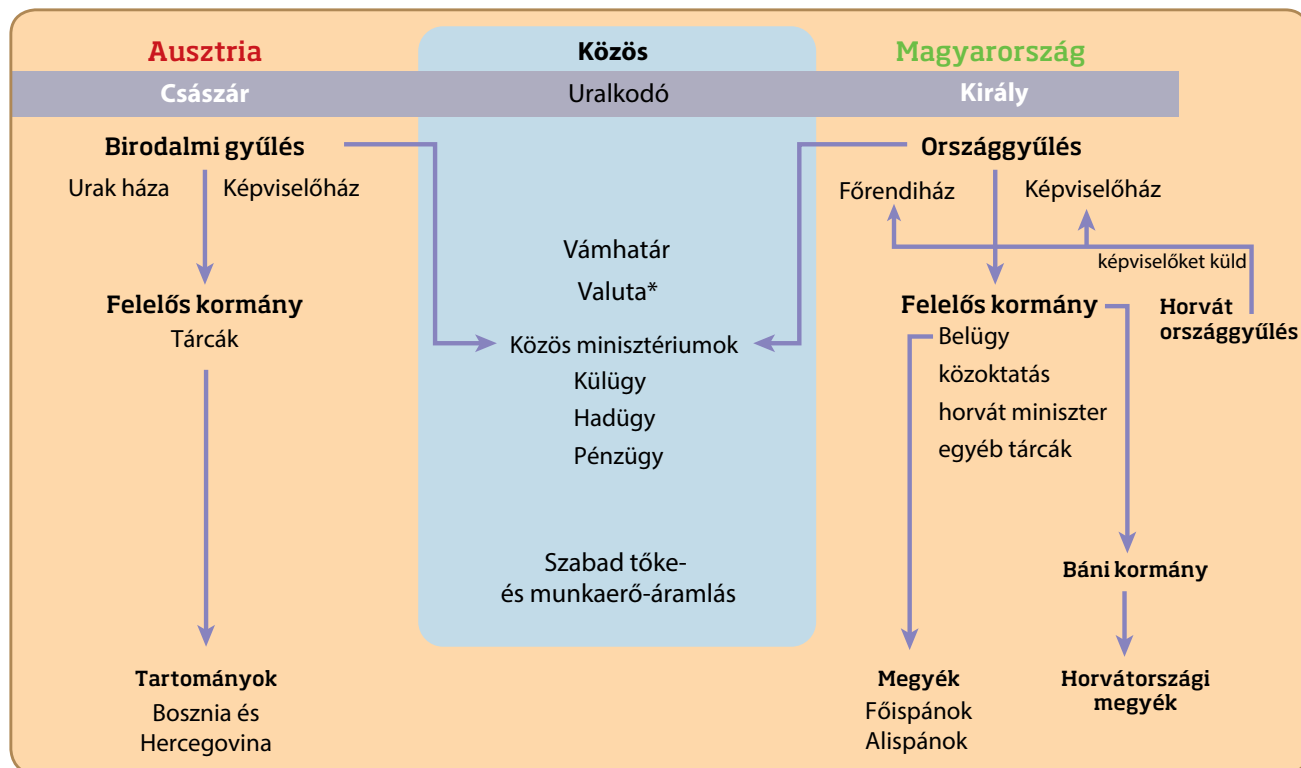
Ausztria

Közös

Magyarország

Császár

Uralkodó

Király

Birodalmi gyűlés

Urak háza

Képviselőház

Felelős kormány

Tárcák

Tartományok

Bosznia és Hercegovina

Vámhatár

Valuta*

Közös minisztériumok

Külügy

Hadügy

Pénzügy

Szabad tőke- és munkaerő-áramlás

Országgyűlés

Főrendiház

Képviselőház

képviselőket küld

Felelős kormány

Horvát országgyűlés

Belügy

közoktatás

horvát miniszter

egyéb tárcák

Báni kormány

Megyék

Főispánok

Alispánok

Horvátországi megyék